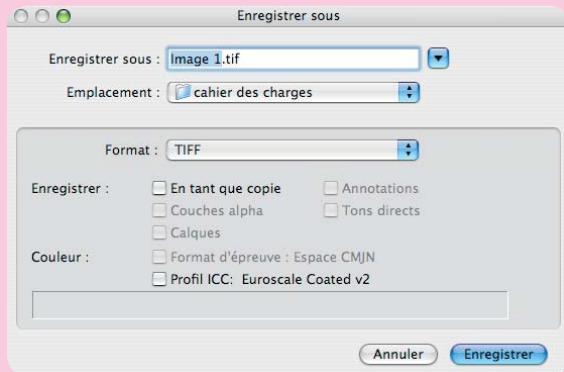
Enregistrer sous

Enregistrer sous : Image 1.tif

Emplacement : cahier des charges

Format : TIFF

Enregistrer : En tant que copie
Annotations
Couches alpha
Tons directs
Calques

Couleur : Format d'épreuve : Espace CMJN
Profil ICC: Euroscale Coated v2

Annuler
Enregistrer